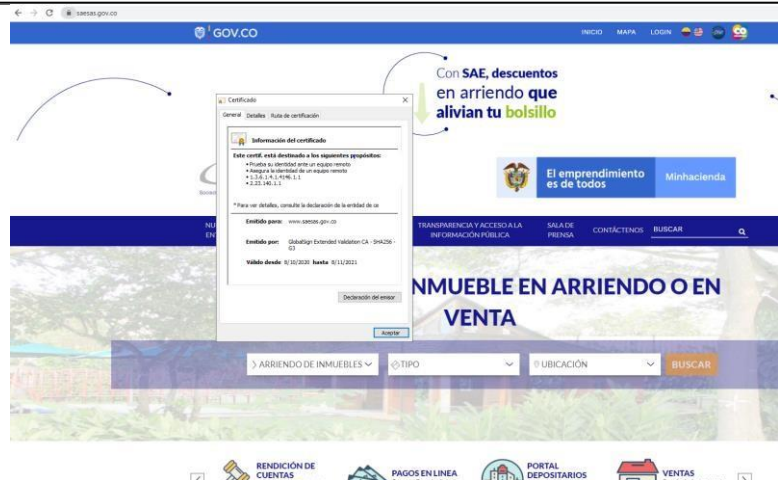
saesas.gov.co

GOV.CO

INICIO MAPA LOGIN

Con SAE, descuentos en arriendo que alivian tu bolsillo

El emprendimiento es de todos

Minhacienda

Certificado

General Detalles Ruta de certificación

Información del certificado

Este certif. está destinado a los siguientes propósitos:
• Prueba su identidad ante un equipo remoto
• Asegura la identidad de un equipo remoto
• 1.3.6.1.4.1.4146.1.1
• 2.23.140.1.1

* Para ver detalles, consulte la declaración de la entidad de ce

Emitido para: www.saesas.gov.co

Emitido por: GlobalSign Extended Validation CA - SHA256 - G3

Válido desde 8/10/2020 hasta 8/11/2021

Declaración del emisor

Aceptar

NU
EN

TRANSPARENCIA Y ACCESO A LA INFORMACIÓN PÚBLICA

SALA DE PRENSA

CONTÁCTENOS

BUSCAR

NMUEBLE EN ARRIENDO O EN VENTA

ARRIENDO DE INMUEBLES

TIPO

UBICACIÓN

BUSCAR

RENDICIÓN DE CUENTAS

PAGOS EN LINEA

PORTAL DEPOSITARIOS

VENTAS